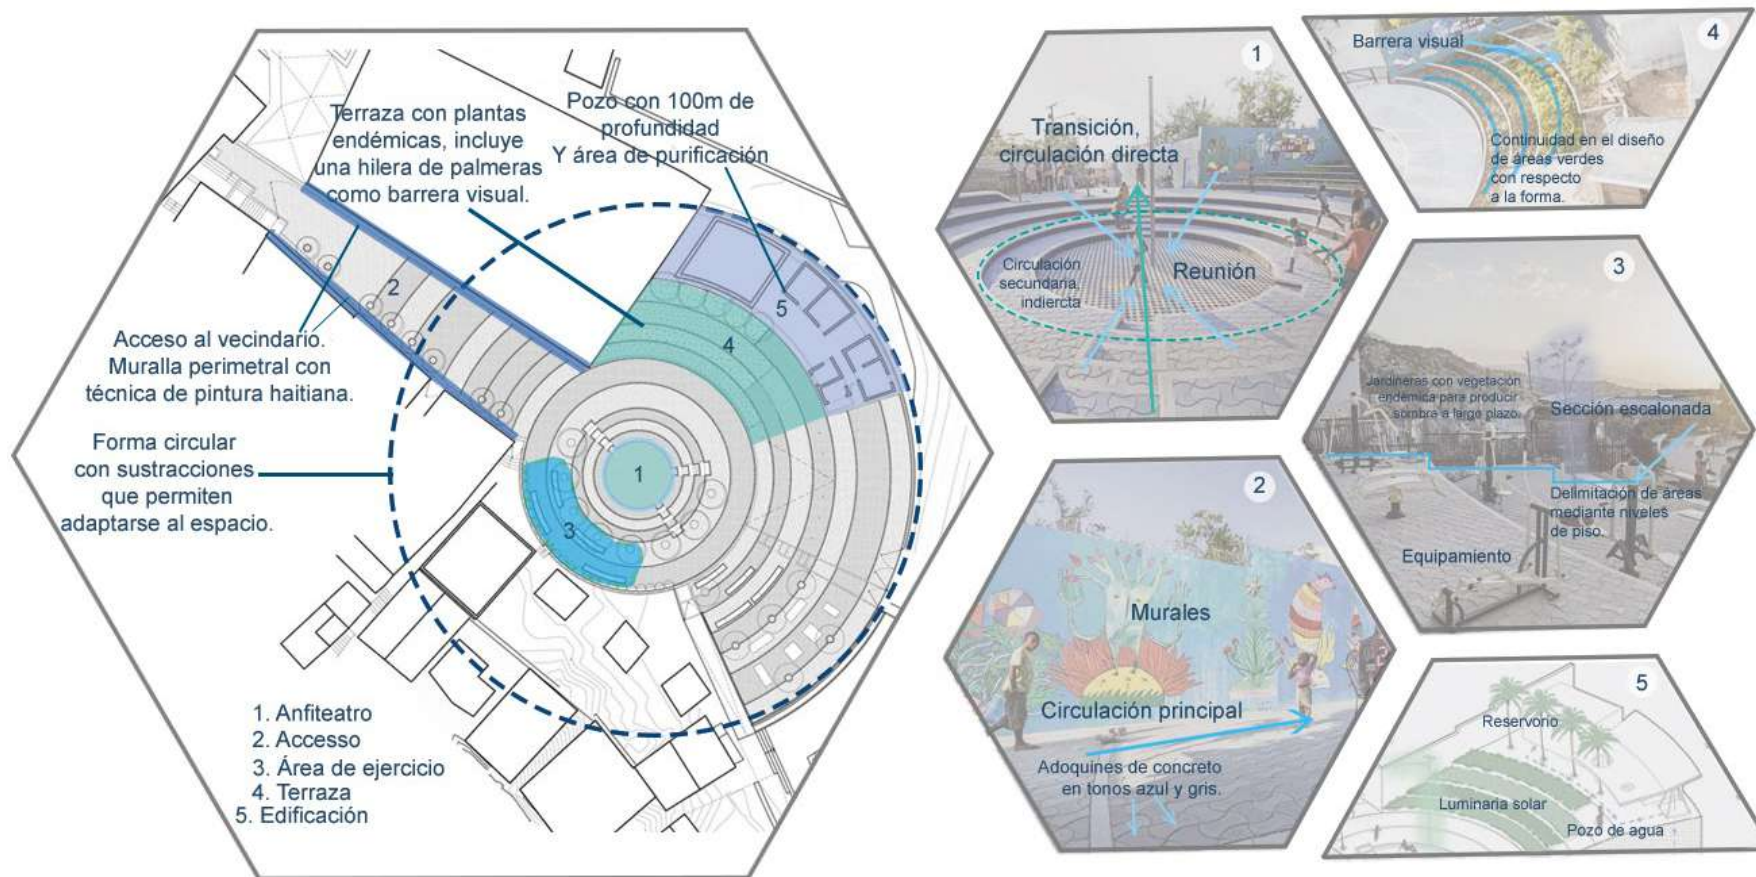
Terraza con plantas endémicas, incluye una hilera de palmeras como barrera visual.

Pozo con 100m de profundidad
Y área de purificación

Acceso al vecindario. Muralla perimetral con técnica de pintura haitiana.

Forma circular con sustracciones que permiten adaptarse al espacio.

2
5
4
1
3

1. Anfiteatro
2. Accesso
3. Área de ejercicio
4. Terraza
5. Edificación

1
Transición, circulación directa
Circulación secundaria, indirecta
Reunión

4
Barrera visual
Continuidad en el diseño de áreas verdes con respecto a la forma.

3
Jardineras con vegetación endémica para producir sombra a largo plazo.
Sección escalonada
Delimitación de áreas mediante niveles de piso.
Equipamiento

2
Murales
Circulación principal
Adoquines de concreto en tonos azul y gris.

5
Reservorio
Luminaria solar
Pozo de agua